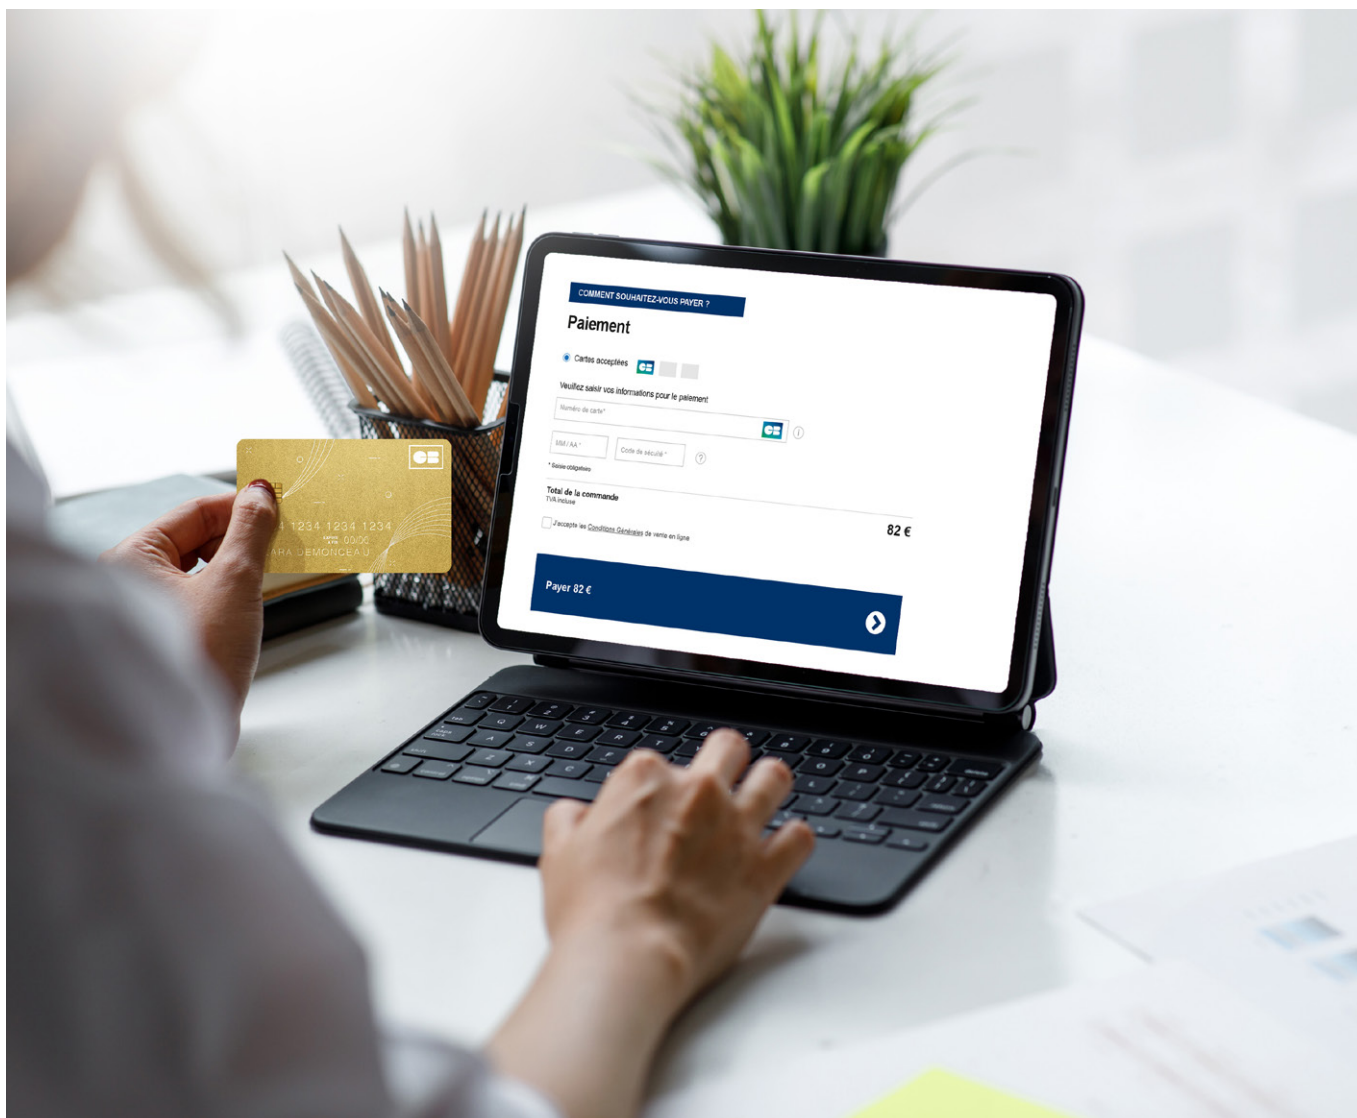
COMMENT SOUHAITEZ-VOUS PAYER ?

Paiement

Cartes acceptées CB

Veuillez saisir vos informations pour le paiement

Numéro de carte*

CB

MM / AA*

Code de sécurité*

* Saisie obligatoire

Total de la commande
TVA incluse

82 €

J'accepte les Conditions Générales de vente en ligne

Payer 82 €

CB

1234 1234 1234

00/00

ARA DEMONCEAU